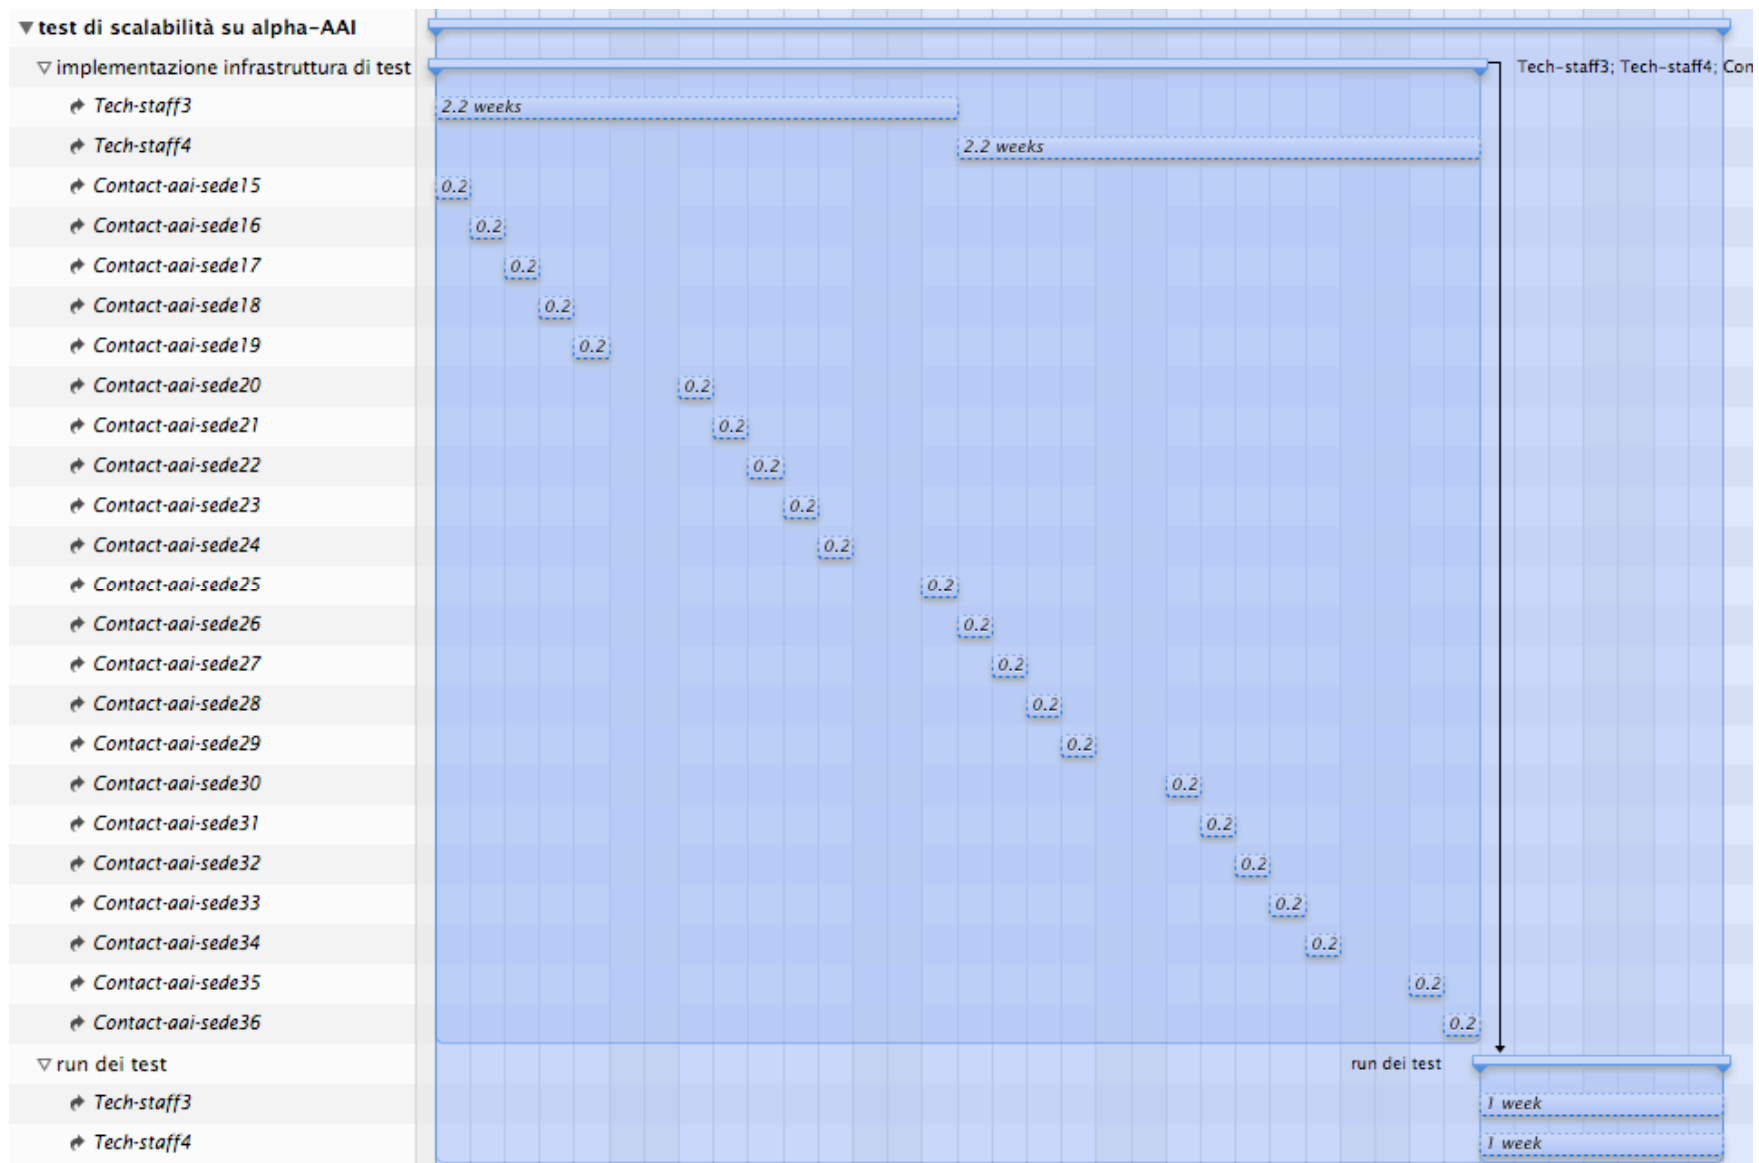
▼test di scalabilità su alpha-AAI
▽implementazione infrastruttura di test
Tech-staff3; Tech-staff4; Con
Tech-staff3
2.2 weeks
Tech-staff4
2.2 weeks
Contact-aai-sede15
0.2
Contact-aai-sede16
0.2
Contact-aai-sede17
0.2
Contact-aai-sede18
0.2
Contact-aai-sede19
0.2
Contact-aai-sede20
0.2
Contact-aai-sede21
0.2
Contact-aai-sede22
0.2
Contact-aai-sede23
0.2
Contact-aai-sede24
0.2
Contact-aai-sede25
0.2
Contact-aai-sede26
0.2
Contact-aai-sede27
0.2
Contact-aai-sede28
0.2
Contact-aai-sede29
0.2
Contact-aai-sede30
0.2
Contact-aai-sede31
0.2
Contact-aai-sede32
0.2
Contact-aai-sede33
0.2
Contact-aai-sede34
0.2
Contact-aai-sede35
0.2
Contact-aai-sede36
0.2
▽run dei test
run dei test
Tech-staff3
1 week
Tech-staff4
1 week